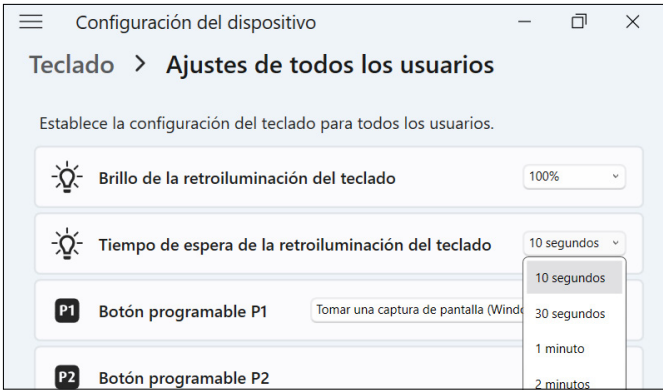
Configuración del dispositivo

Teclado > Ajustes de todos los usuarios

Establece la configuración del teclado para todos los usuarios.

Brillo de la retroiluminación del teclado
100%

Tiempo de espera de la retroiluminación del teclado
10 segundos

10 segundos
30 segundos
1 minuto
2 minutos

P1 Botón programable P1
Tomar una captura de pantalla (Windo

P2 Botón programable P2